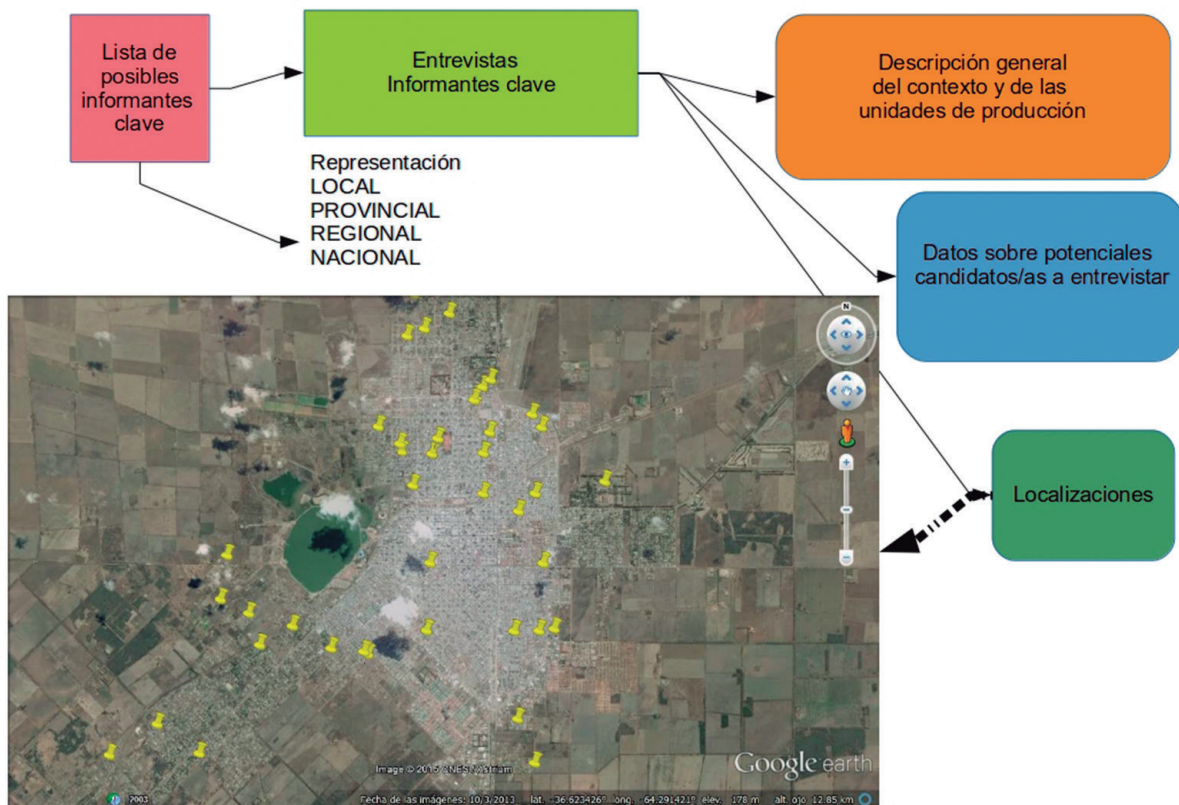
Lista de posibles informantes clave

Entrevistas
Informantes clave

Descripción general del contexto y de las unidades de producción

Representación
LOCAL
PROVINCIAL
REGIONAL
NACIONAL

Datos sobre potenciales candidatos/as a entrevistar

N

Localizaciones

Image © 2015 CNES / Astrium

Google earth

2003

Fecha de las imágenes: 10/3/2013 lat. -36.623426° long. -64.291421° elev. 178 m alt. ojo 12.85 km